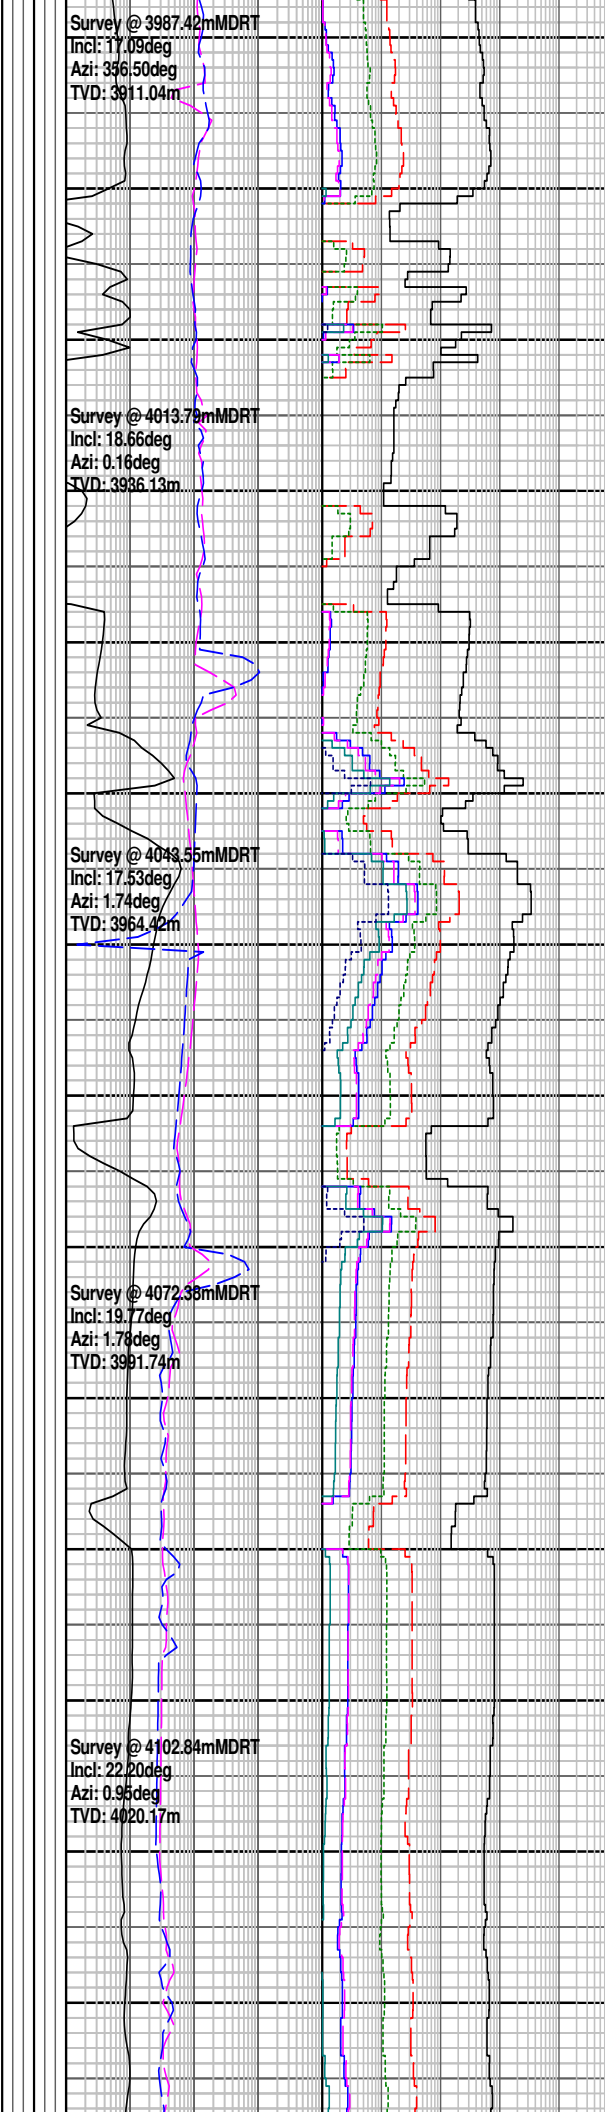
Survey @ 3987.42mMDRT
Incl: 17.09deg
Azi: 356.50deg
TVD: 3911.04m

Survey @ 4013.79mMDRT
Incl: 18.66deg
Azi: 0.16deg
TVD: 3936.13m

Survey @ 4043.55mMDRT
Incl: 17.53deg
Azi: 1.74deg
TVD: 3964.42m

Survey @ 4072.38mMDRT
Incl: 19.77deg
Azi: 1.78deg
TVD: 3991.74m

Survey @ 4102.84mMDRT
Incl: 22.20deg
Azi: 0.95deg
TVD: 4020.17m